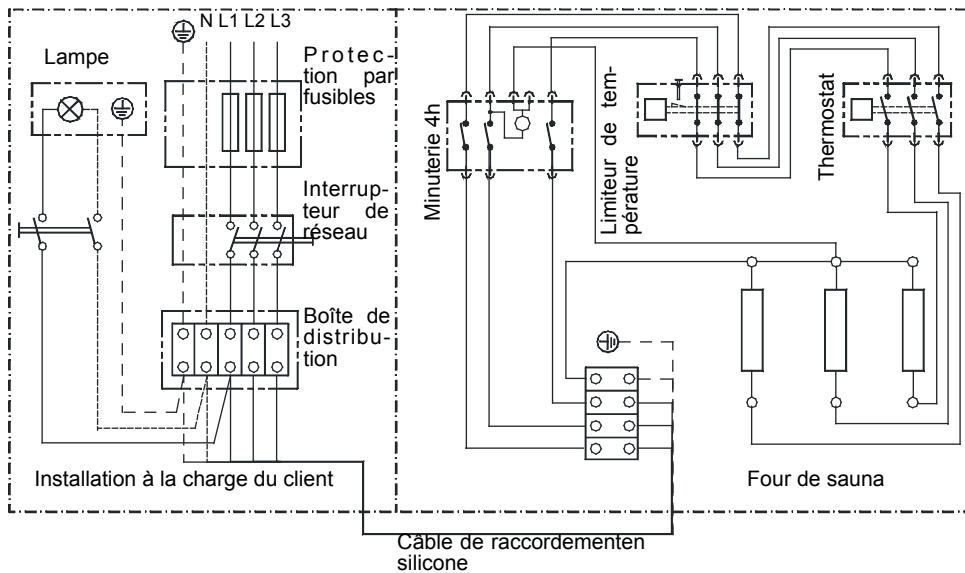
N L1 L2 L3

Lampe

Protection par fusibles

Interrupteur de réseau

Boîte de distribution

Installation à la charge du client

Minuterie 4h

Limiteur de température

Thermostat

Four de sauna

Câble de raccordementen silicone